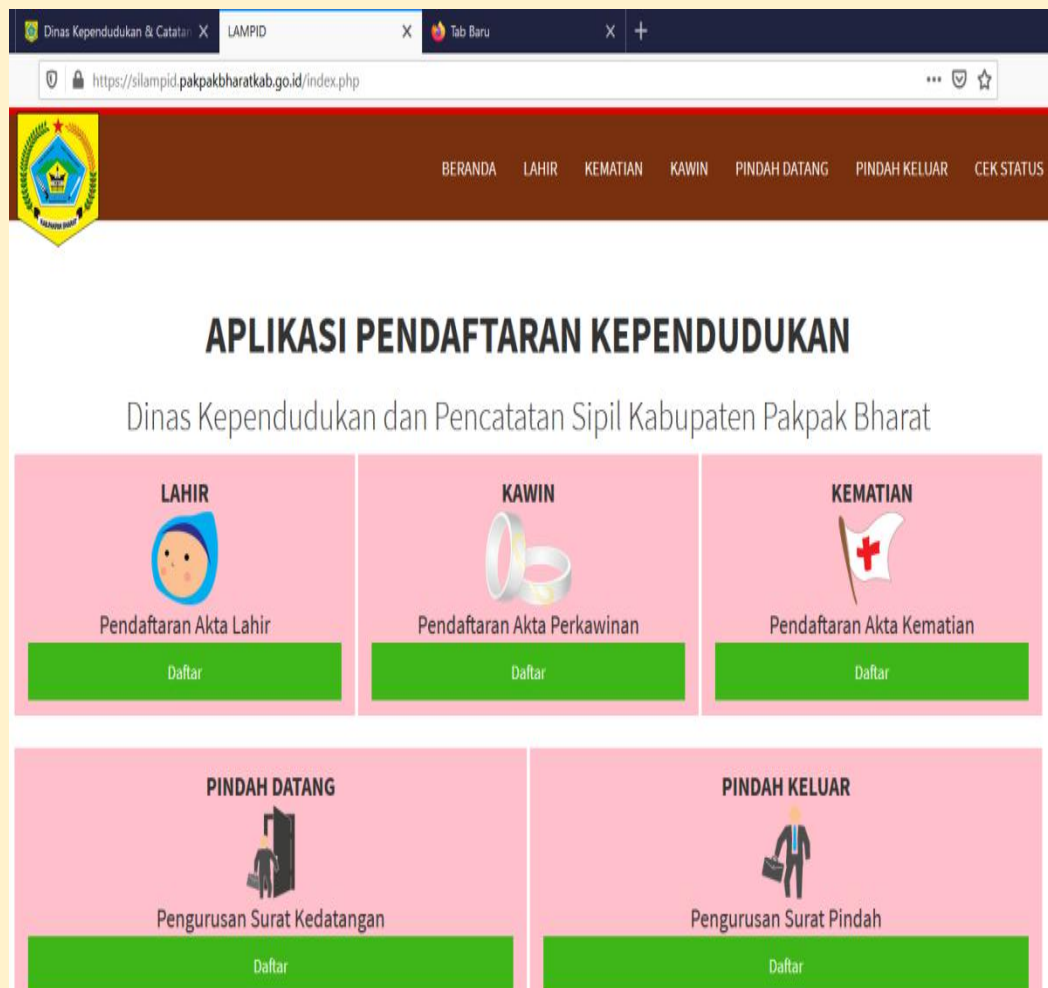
Dinas Kependudukan & Catatan X LAMPID X Tab Baru X +

https://silampid.pakpakbharatkab.go.id/index.php

KABUPATEN PAKPAK BHARAT

BERANDA LAHIR KEMATIAN KAWIN PINDAH DATANG PINDAH KELUAR CEK STATUS

APLIKASI PENDAFTARAN KEPENDUDUKAN

Dinas Kependudukan dan Pencatatan Sipil Kabupaten Pakpak Bharat

LAHIR

Pendaftaran Akta Lahir

Daftar

KAWIN

Pendaftaran Akta Perkawinan

Daftar

KEMATIAN

Pendaftaran Akta Kematian

Daftar

PINDAH DATANG

Pengurusan Surat Kedatangan

Daftar

PINDAH KELUAR

Pengurusan Surat Pindah

Daftar